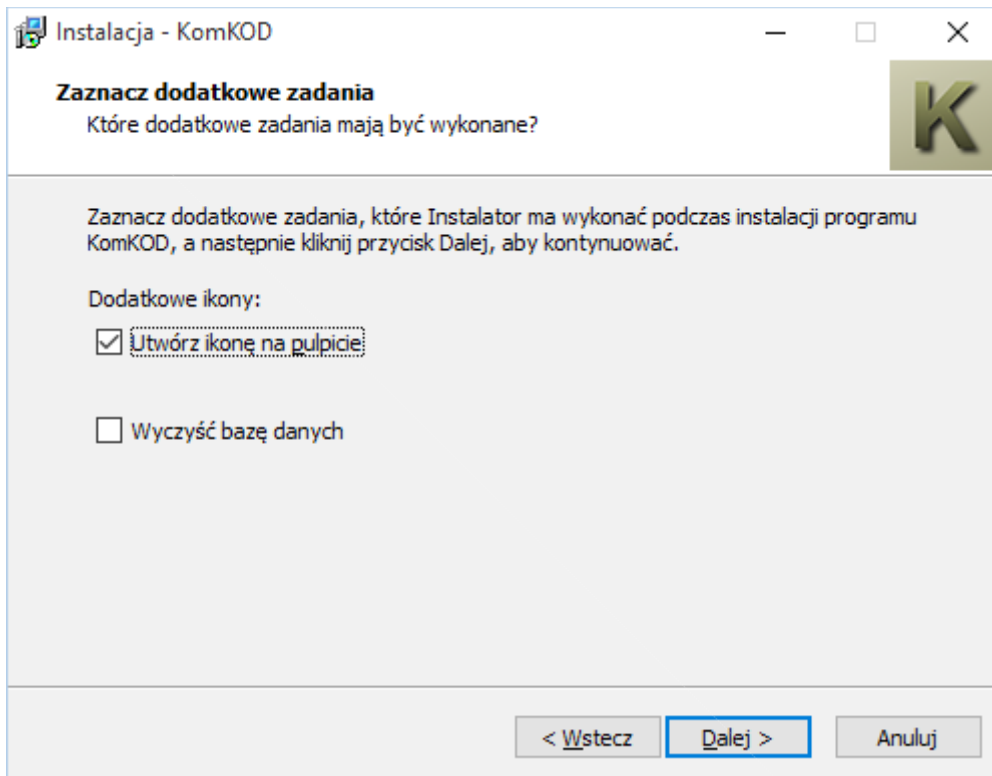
Instalacja - KomKOD

Zaznacz dodatkowe zadania
Które dodatkowe zadania mają być wykonane?

K

Zaznacz dodatkowe zadania, które Instalator ma wykonać podczas instalacji programu KomKOD, a następnie kliknij przycisk Dalej, aby kontynuować.

Dodatkowe ikony:

Utwórz ikonę na pulpicie

Wyczyść bazę danych

< Wstecz
Dalej >
Anuluj